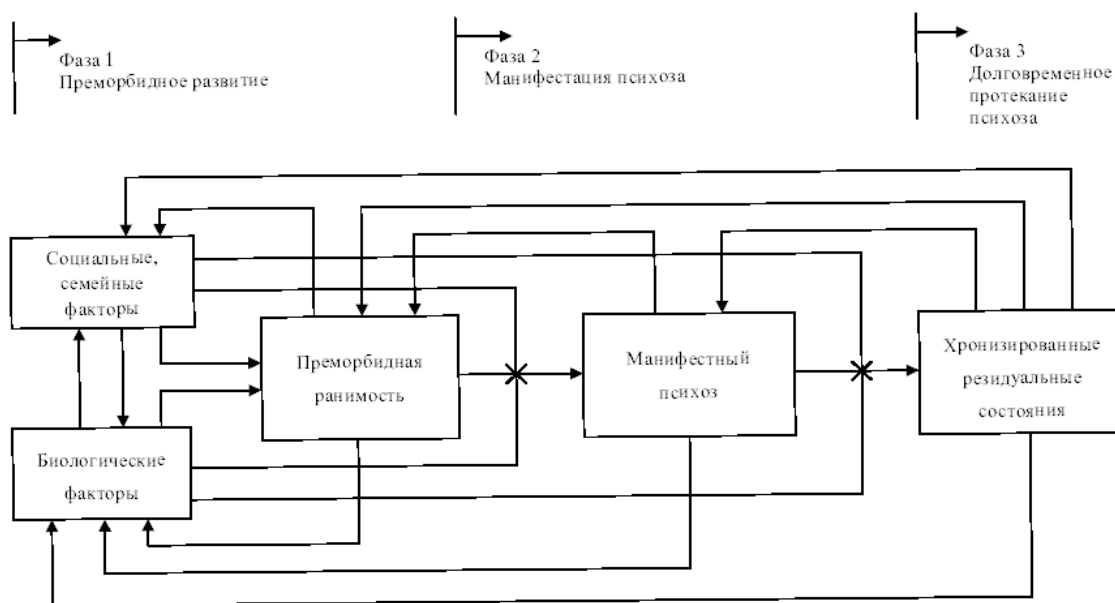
Фаза 1
Преморбидное развитие

Фаза 2
Манифестация психоза

Фаза 3
Долговременное протекание психоза

Социальные, семейные факторы

Преморбидная ранимость

Манифестный психоз

Хронизированные резидуальные состояния

Биологические факторы